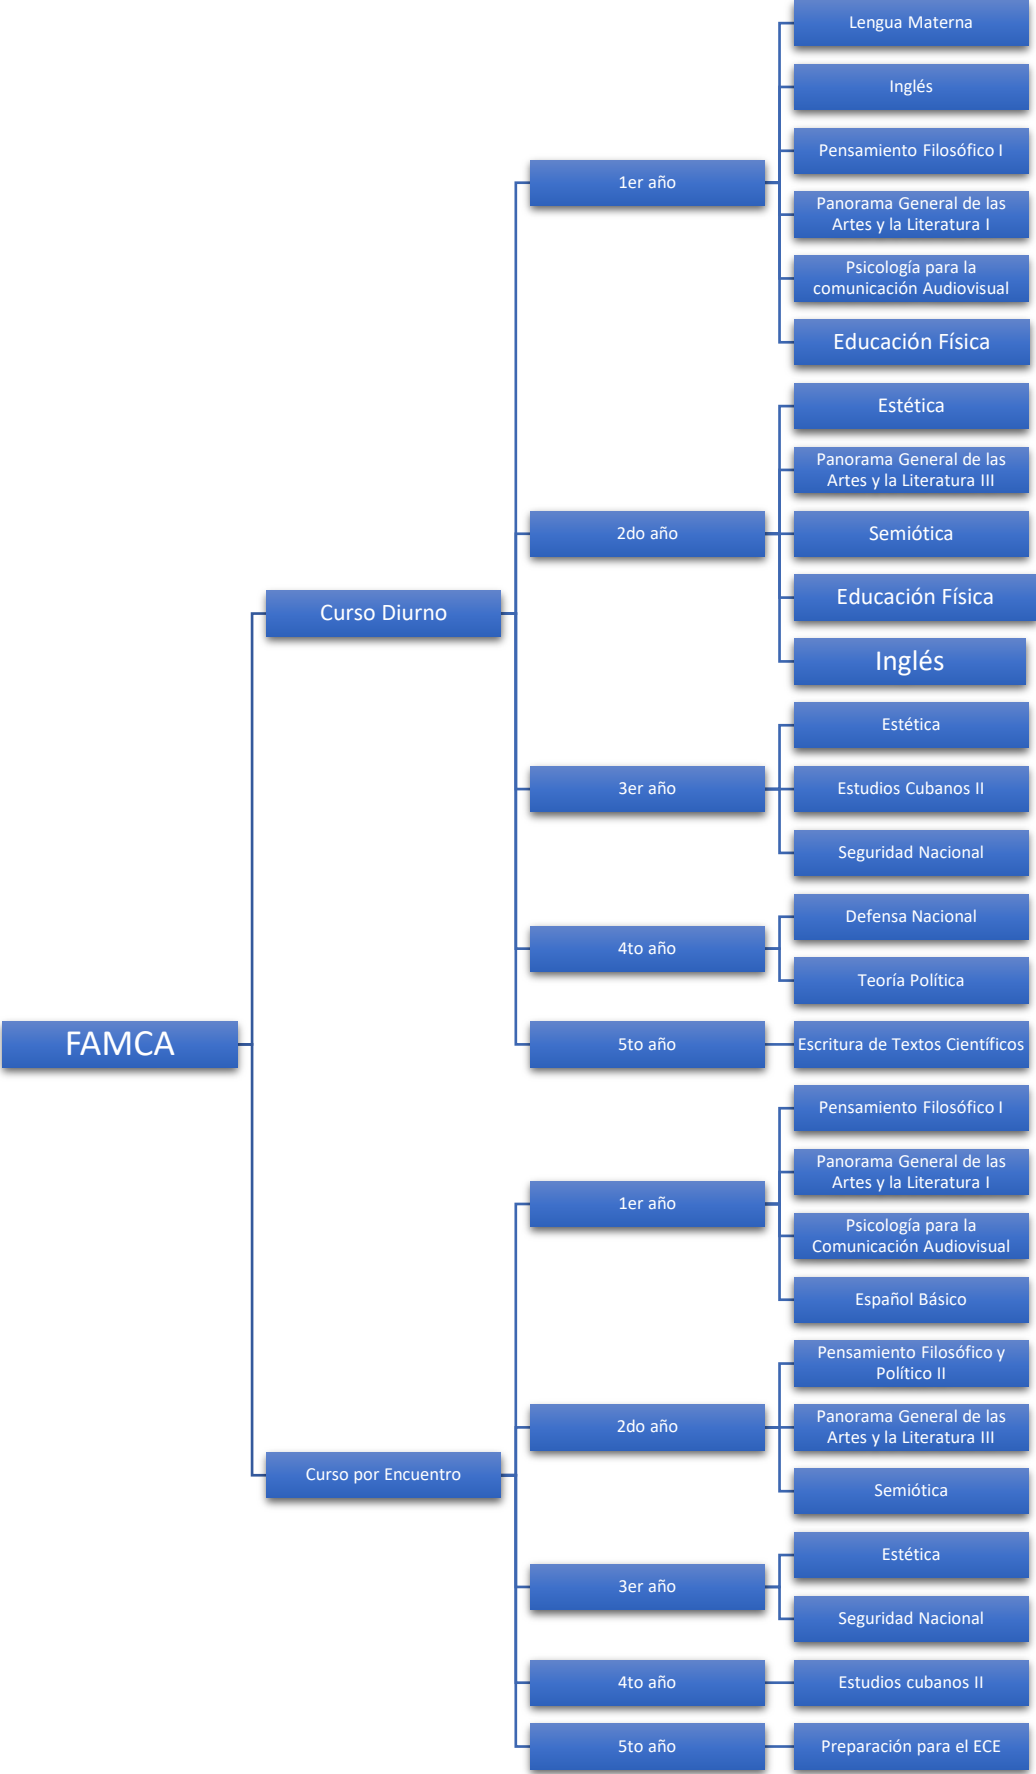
FAMCA

Curso Diurno

1er año
Lengua Materna
Inglés
Pensamiento Filosófico I
Panorama General de las Artes y la Literatura I
Psicología para la comunicación Audiovisual
Educación Física

2do año
Estética
Panorama General de las Artes y la Literatura III
Semiótica
Educación Física
Inglés

3er año
Estética
Estudios Cubanos II
Seguridad Nacional

4to año
Defensa Nacional
Teoría Política

5to año
Escritura de Textos Científicos

Curso por Encuentro

1er año
Pensamiento Filosófico I
Panorama General de las Artes y la Literatura I
Psicología para la Comunicación Audiovisual
Español Básico

2do año
Pensamiento Filosófico y Político II
Panorama General de las Artes y la Literatura III
Semiótica

3er año
Estética
Seguridad Nacional

4to año
Estudios cubanos II

5to año
Preparación para el ECE